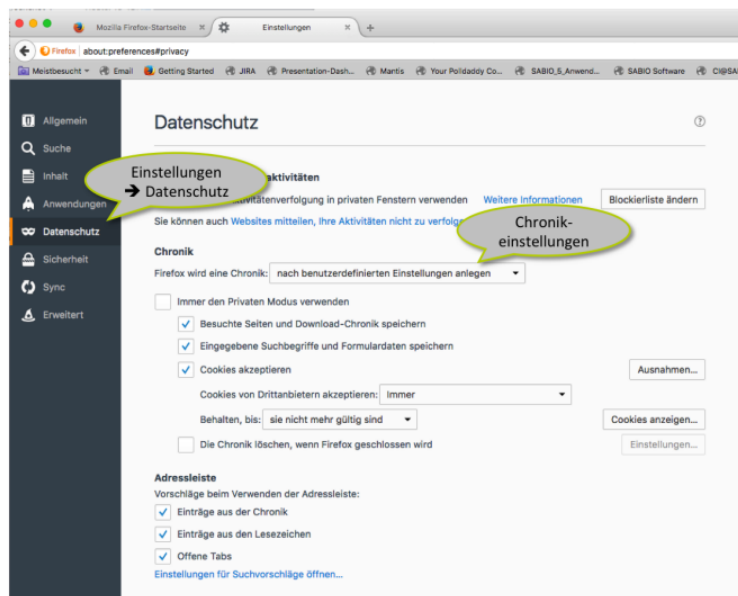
Mozilla Firefox-Startseite ×
Einstellungen ×
+

Firefox about:preferences#privacy

Meistbesucht Email Getting Started JIRA Presentation-Dash... Mantis Your Polldaddy Co... SABIO_5_Anwend... SABIO Software CI@SA

Allgemein
Suche
Inhalt
Anwendungen
Datenschutz
Sicherheit
Sync
Erweitert

Datenschutz

Einstellungen
→ Datenschutz

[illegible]ktivitäten
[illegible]ktivitätenverfolgung in privaten Fenstern verwenden Weitere Informationen Blockierliste ändern

Sie können auch Websites mitteilen, Ihre Aktivitäten nicht zu verfolg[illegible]

Chronik-
einstellungen

Chronik
Firefox wird eine Chronik: nach benutzerdefinierten Einstellungen anlegen

Immer den Privaten Modus verwenden
Besuchte Seiten und Download-Chronik speichern
Eingegebene Suchbegriffe und Formulardaten speichern
Cookies akzeptieren Ausnahmen...
Cookies von Drittanbietern akzeptieren: Immer
Behalten, bis: sie nicht mehr gültig sind Cookies anzeigen...
Die Chronik löschen, wenn Firefox geschlossen wird Einstellungen...

Adressleiste
Vorschläge beim Verwenden der Adressleiste:
Einträge aus der Chronik
Einträge aus den Lesezeichen
Offene Tabs
Einstellungen für Suchvorschläge öffnen...